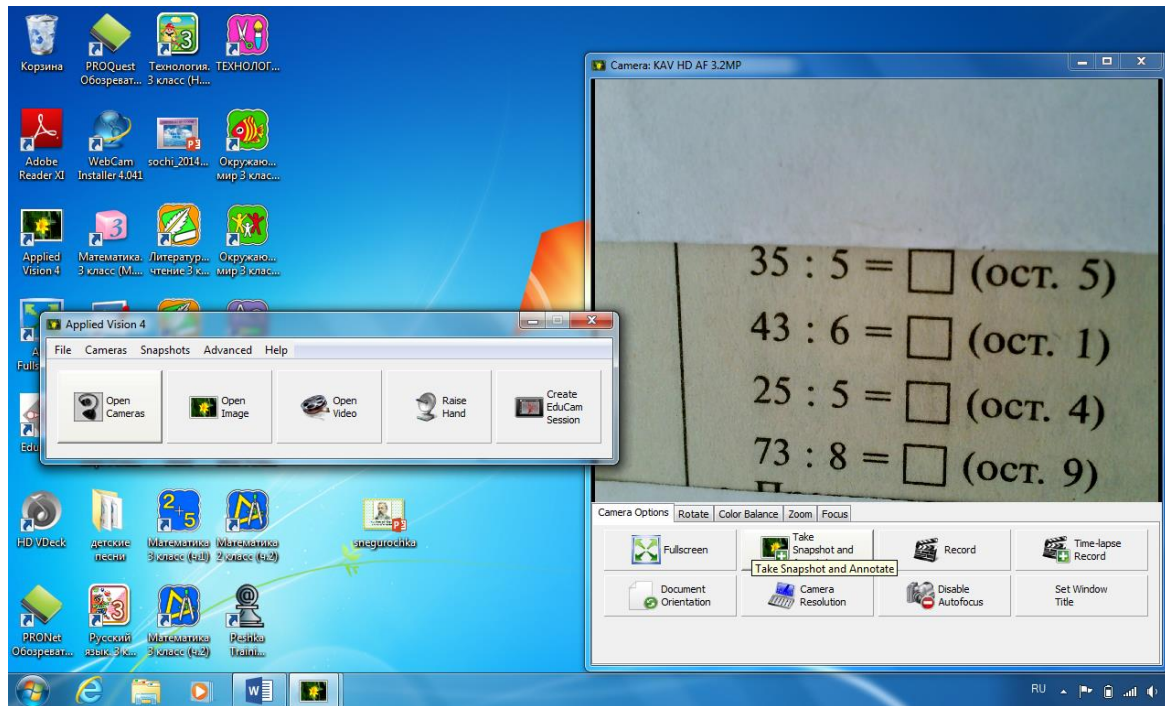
Корзина
PROQuest Обозреват...
Технология. 3 класс (Н...
ТЕХНОЛОГ...

Adobe Reader XI
WebCam Installer 4.041
sochi_2014...
Окружаю... мир 3 клас...

Applied Vision 4
Математика. 3 класс (М...
Литератур... чтение 3 к...
Окружаю... мир 3 клас...

Fulls

Edu

HD VDeck
детские песни
Математика 3 класс (ч.1)
Математика 2 класс (ч.2)
snegurochka

PRONet Обозреват...
Русский язык. 3 к...
Математика 3 класс (ч.2)
Peshka Traini...

Applied Vision 4
File Cameras Snapshots Advanced Help
Open Cameras
Open Image
Open Video
Raise Hand
Create EduCam Session

Camera: KAV HD AF 3.2MP

$35 : 5 = \square$ (ост. 5)
$43 : 6 = \square$ (ост. 1)
$25 : 5 = \square$ (ост. 4)
$73 : 8 = \square$ (ост. 9)

Camera Options | Rotate | Color Balance | Zoom | Focus
Fullscreen
Take Snapshot and
Take Snapshot and Annotate
Record
Time-lapse Record
Document Orientation
Camera Resolution
Disable Autofocus
Set Window Title

RU